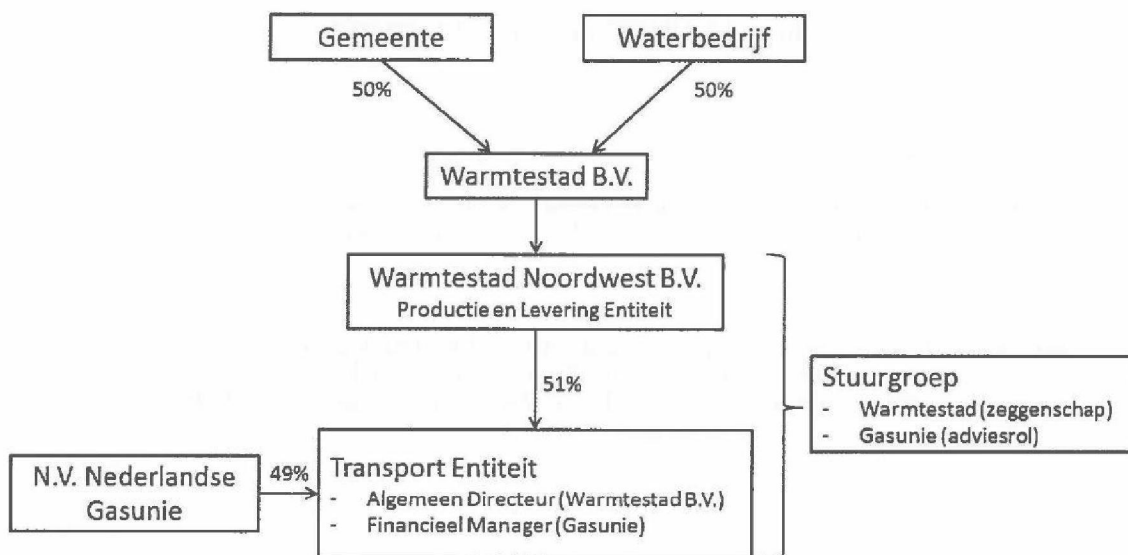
Gemeente

Waterbedrijf

50%

50%

Warmtestad B.V.

Warmtestad Noordwest B.V.
Productie en Levering Entiteit

51%

Stuurgroep
- Warmtestad (zeggenschap)
- Gasunie (adviesrol)

N.V. Nederlandse Gasunie

49%

Transport Entiteit
- Algemeen Directeur (Warmtestad B.V.)
- Financieel Manager (Gasunie)